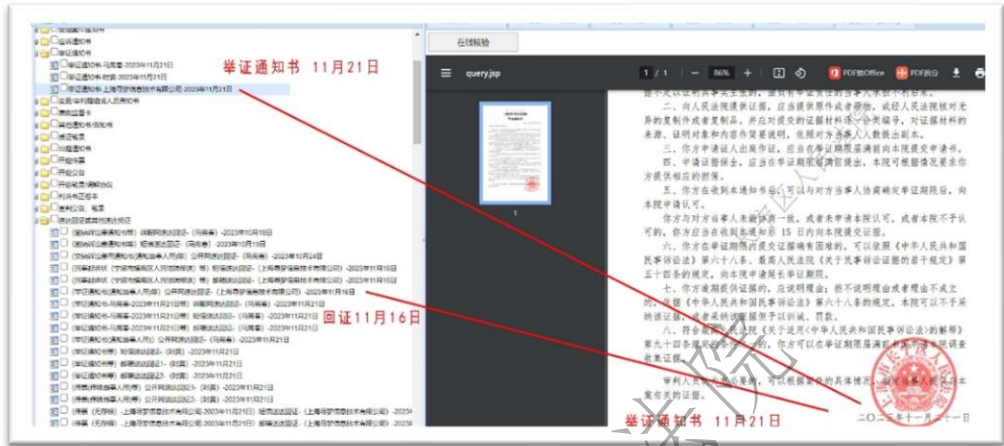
举证通知书 11月21日

在线检验

query.jsp

1 / 1

86%

PDF转Office

PDF翻译

二、向人民法院提供证据，应当提供原件或者原物。或经人民法院核对无异的复制件或者复制品。并应对提交的证据材料逐一分类编号，对证据材料的来源、证明对象和内容作简要说明，依照对方当事人人数提出副本。

三、你方申请证人出庭作证，应当在举证期限届满前向本院提交申请书。

四、申请证据保全，应当在举证期限届满前提出。本院可根据情况要求你方提供相应的担保。

五、你方在收到本通知书后，可以与对方当事人协商确定举证期限后，向本院申请认可。

你方与对方当事人未能协商一致，或者未申请本院认可，或者本院不予认可的，你方应当在收到本通知书后 15 日内向本院提交证据。

六、你方在举证期限内提交证据确有困难的，可以依照《中华人民共和国民事诉讼法》第六十八条、最高人民法院《关于民事诉讼证据的若干规定》第五十四条的规定，向本院申请延长举证期限。

七、你方逾期提供证据的，应当说明理由；拒不说明理由或者理由不成立的，依照《中华人民共和国民事诉讼法》第六十八条的规定，本院可以不予采纳该证据，或者采纳该证据但予以训诫、罚款。

八、符合最高人民法院《关于适用〈中华人民共和国民事诉讼法〉的解释》第九十四条规定的，你方可以在证据期限届满前书面申请本院调查收集证据。

审判人员在审理案件中，可以根据案件的具体情况，要求你方提供证据。

二〇二三年十一月二十一日

回证11月16日

举证通知书 11月21日